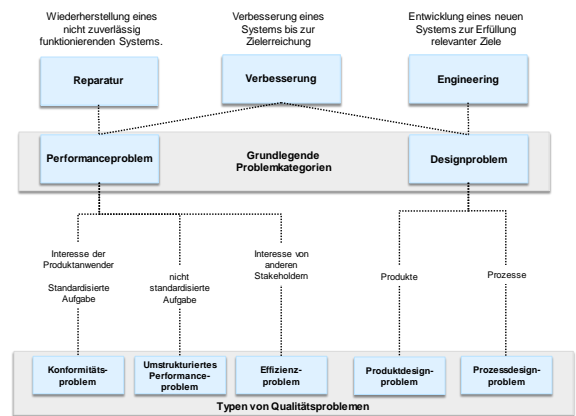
Wiederherstellung eines nicht zuverlässig funktionierenden Systems.

Verbesserung eines Systems bis zur Zielerreichung

Entwicklung eines neuen Systems zur Erfüllung relevanter Ziele

Reparatur

Verbesserung

Engineering

Performanceproblem

Grundlegende Problemkategorien

Designproblem

Interesse der Produktanwender

Standardisierte Aufgabe

nicht standardisierte Aufgabe

Interesse von anderen Stakeholdern

Produkte

Prozesse

Konformitäts-problem

Umstrukturiertes Performance-problem

Effizienz-problem

Produktdesign-problem

Prozessdesign-problem

Typen von Qualitätsproblemen